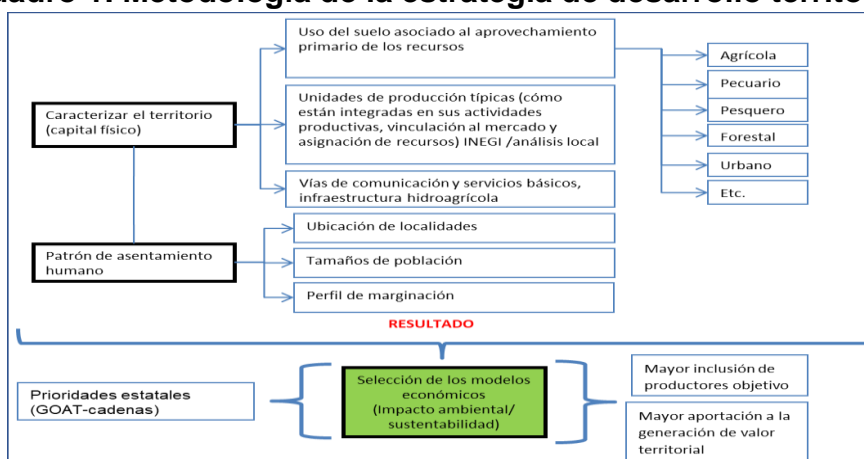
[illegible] Metodología de la estrategia de desarrollo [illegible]

Caracterizar el territorio (capital físico)

Uso del suelo asociado al aprovechamiento primario de los recursos

Unidades de producción típicas (cómo están integradas en sus actividades productivas, vinculación al mercado y asignación de recursos) INEGI /análisis local

Vías de comunicación y servicios básicos, infraestructura hidroagrícola

Agrícola

Pecuario

Pesquero

Forestal

Urbano

Etc.

Patrón de asentamiento humano

Ubicación de localidades

Tamaños de población

Perfil de marginación

RESULTADO

Prioridades estatales (GOAT-cadenas)

Selección de los modelos económicos (Impacto ambiental/ sustentabilidad)

Mayor inclusión de productores objetivo

Mayor aportación a la generación de valor territorial